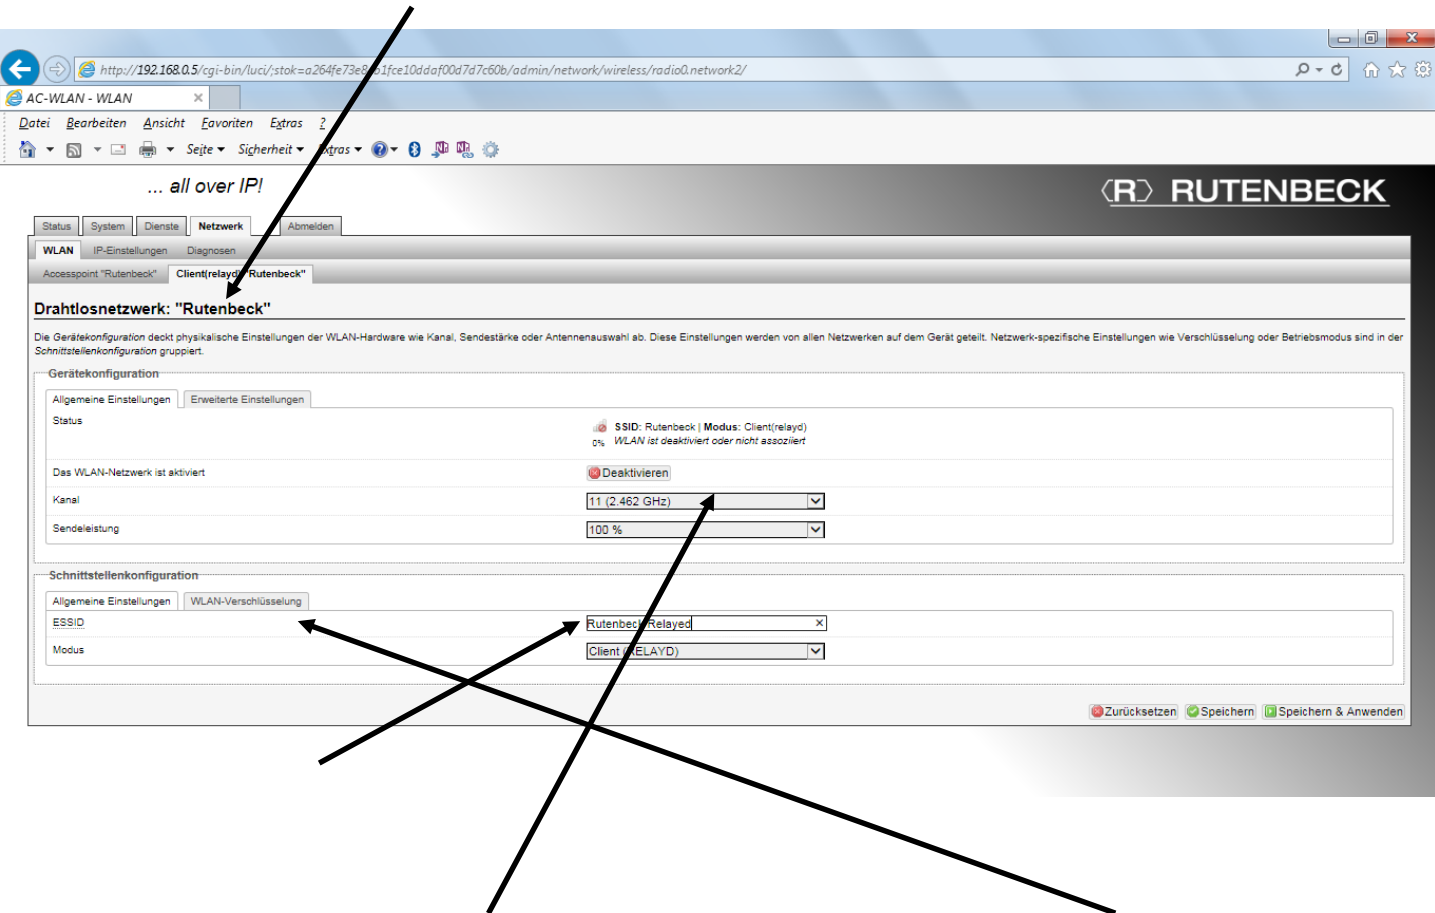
http://192.168.0.5/cgi-bin/luci/;stok=a264fe73e8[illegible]b1fce10ddaf00d7d7c60b/admin/network/wireless/radio0.network2/

AC-WLAN - WLAN

Datei Bearbeiten Ansicht Favoriten Extras ?

Seite Sicherheit Extras

... all over IP!

RUTENBECK

Status | System | Dienste | Netzwerk | Abmelden

WLAN | IP-Einstellungen | Diagnosen

Accesspoint "Rutenbeck" | Client(relayd) "Rutenbeck"

Drahtlosnetzwerk: "Rutenbeck"

Die Gerätekonfiguration deckt physikalische Einstellungen der WLAN-Hardware wie Kanal, Sendestärke oder Antennenauswahl ab. Diese Einstellungen werden von allen Netzwerken auf dem Gerät geteilt. Netzwerk-spezifische Einstellungen wie Verschlüsselung oder Betriebsmodus sind in der Schnittstellenkonfiguration gruppiert.

Gerätekonfiguration

Allgemeine Einstellungen | Erweiterte Einstellungen

Status
SSID: Rutenbeck | Modus: Client(relayd)
0% WLAN ist deaktiviert oder nicht assoziiert

Das WLAN-Netzwerk ist aktiviert
Deaktivieren

Kanal
11 (2.462 GHz)

Sendeleistung
100 %

Schnittstellenkonfiguration

Allgemeine Einstellungen | WLAN-Verschlüsselung

ESSID
Rutenbeck Relayed

Modus
Client (RELAYD)

Zurücksetzen | Speichern | Speichern & Anwenden